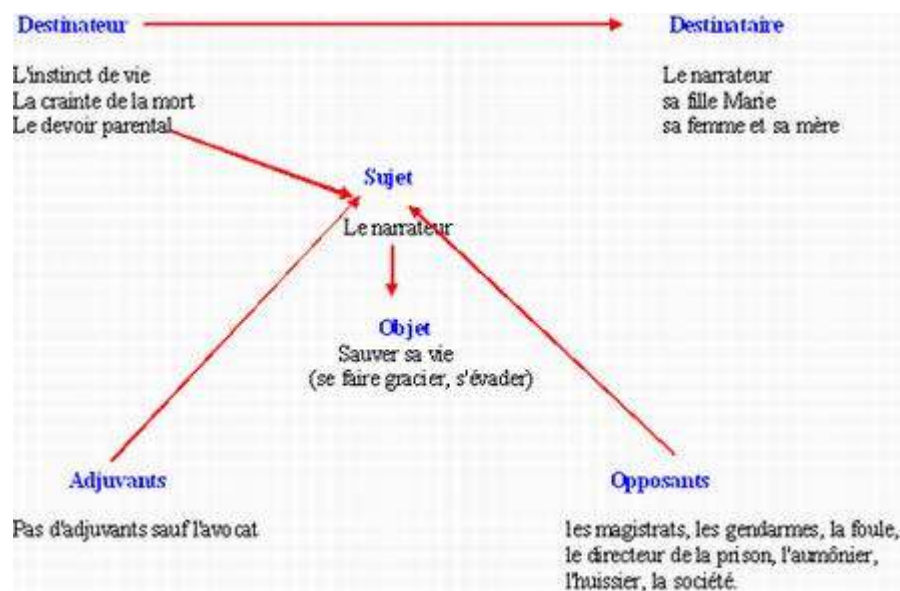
Destinateur

L'instinct de vie
La crainte de la mort
Le devoir parental

Destinataire

Le narrateur
sa fille Marie
sa femme et sa mère

Sujet

Le narrateur

Objet
Sauver sa vie
(se faire gracier, s'évader)

Adjuvants

Pas d'adjuvants sauf l'avocat

Opposants

les magistrats, les gendarmes, la foule, le directeur de la prison, l'aumônier, l'huissier, la société.